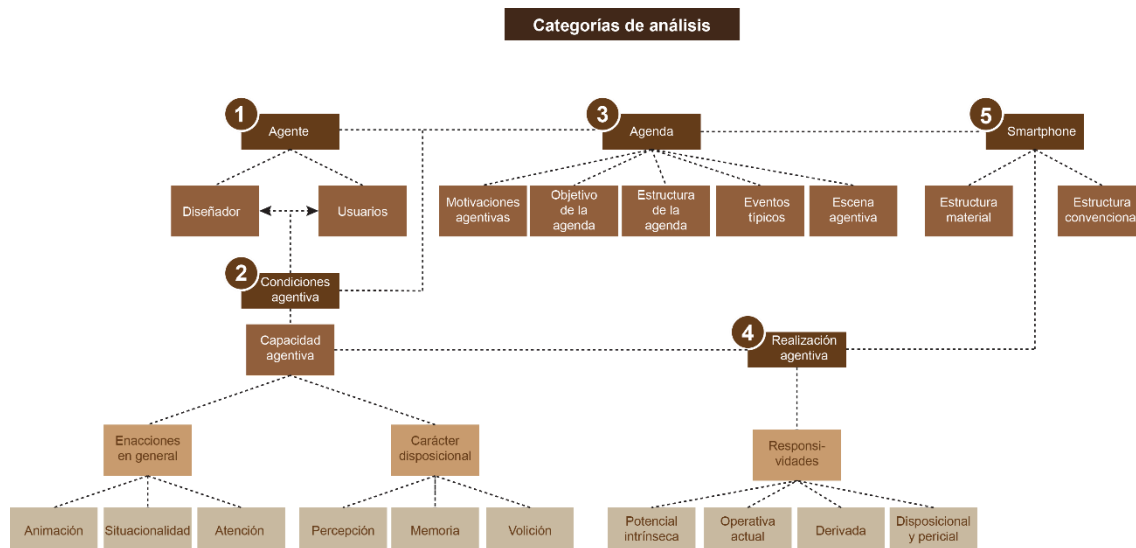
Categorías de análisis

1 Agente

Diseñador

Usuarios

2 Condiciones agentiva

Capacidad agentiva

Enacciones en general

Animación

Situacionalidad

Atención

Carácter disposicional

Percepción

Memoria

Volición

3 Agenda

Motivaciones agentivas

Objetivo de la agenda

Estructura de la agenda

Eventos típicos

Escena agentiva

5 Smartphone

Estructura material

Estructura convenciona

4 Realización agentiva

Responsividades

Potencial intrínseca

Operativa actual

Derivada

Disposicional y pericial